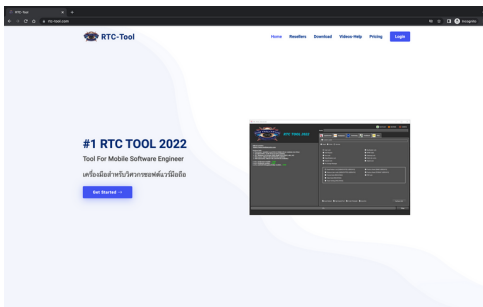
RTC-Tool
rtc-tool.com
Incognito

RTC-Tool

Home Resellers Download Videos Help Pricing Login

#1 RTC TOOL 2022

Tool For Mobile Software Engineer

เครื่องมือสำหรับวิศวกรซอฟต์แวร์มือถือ

Get Started →

RTC TOOL 2022

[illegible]